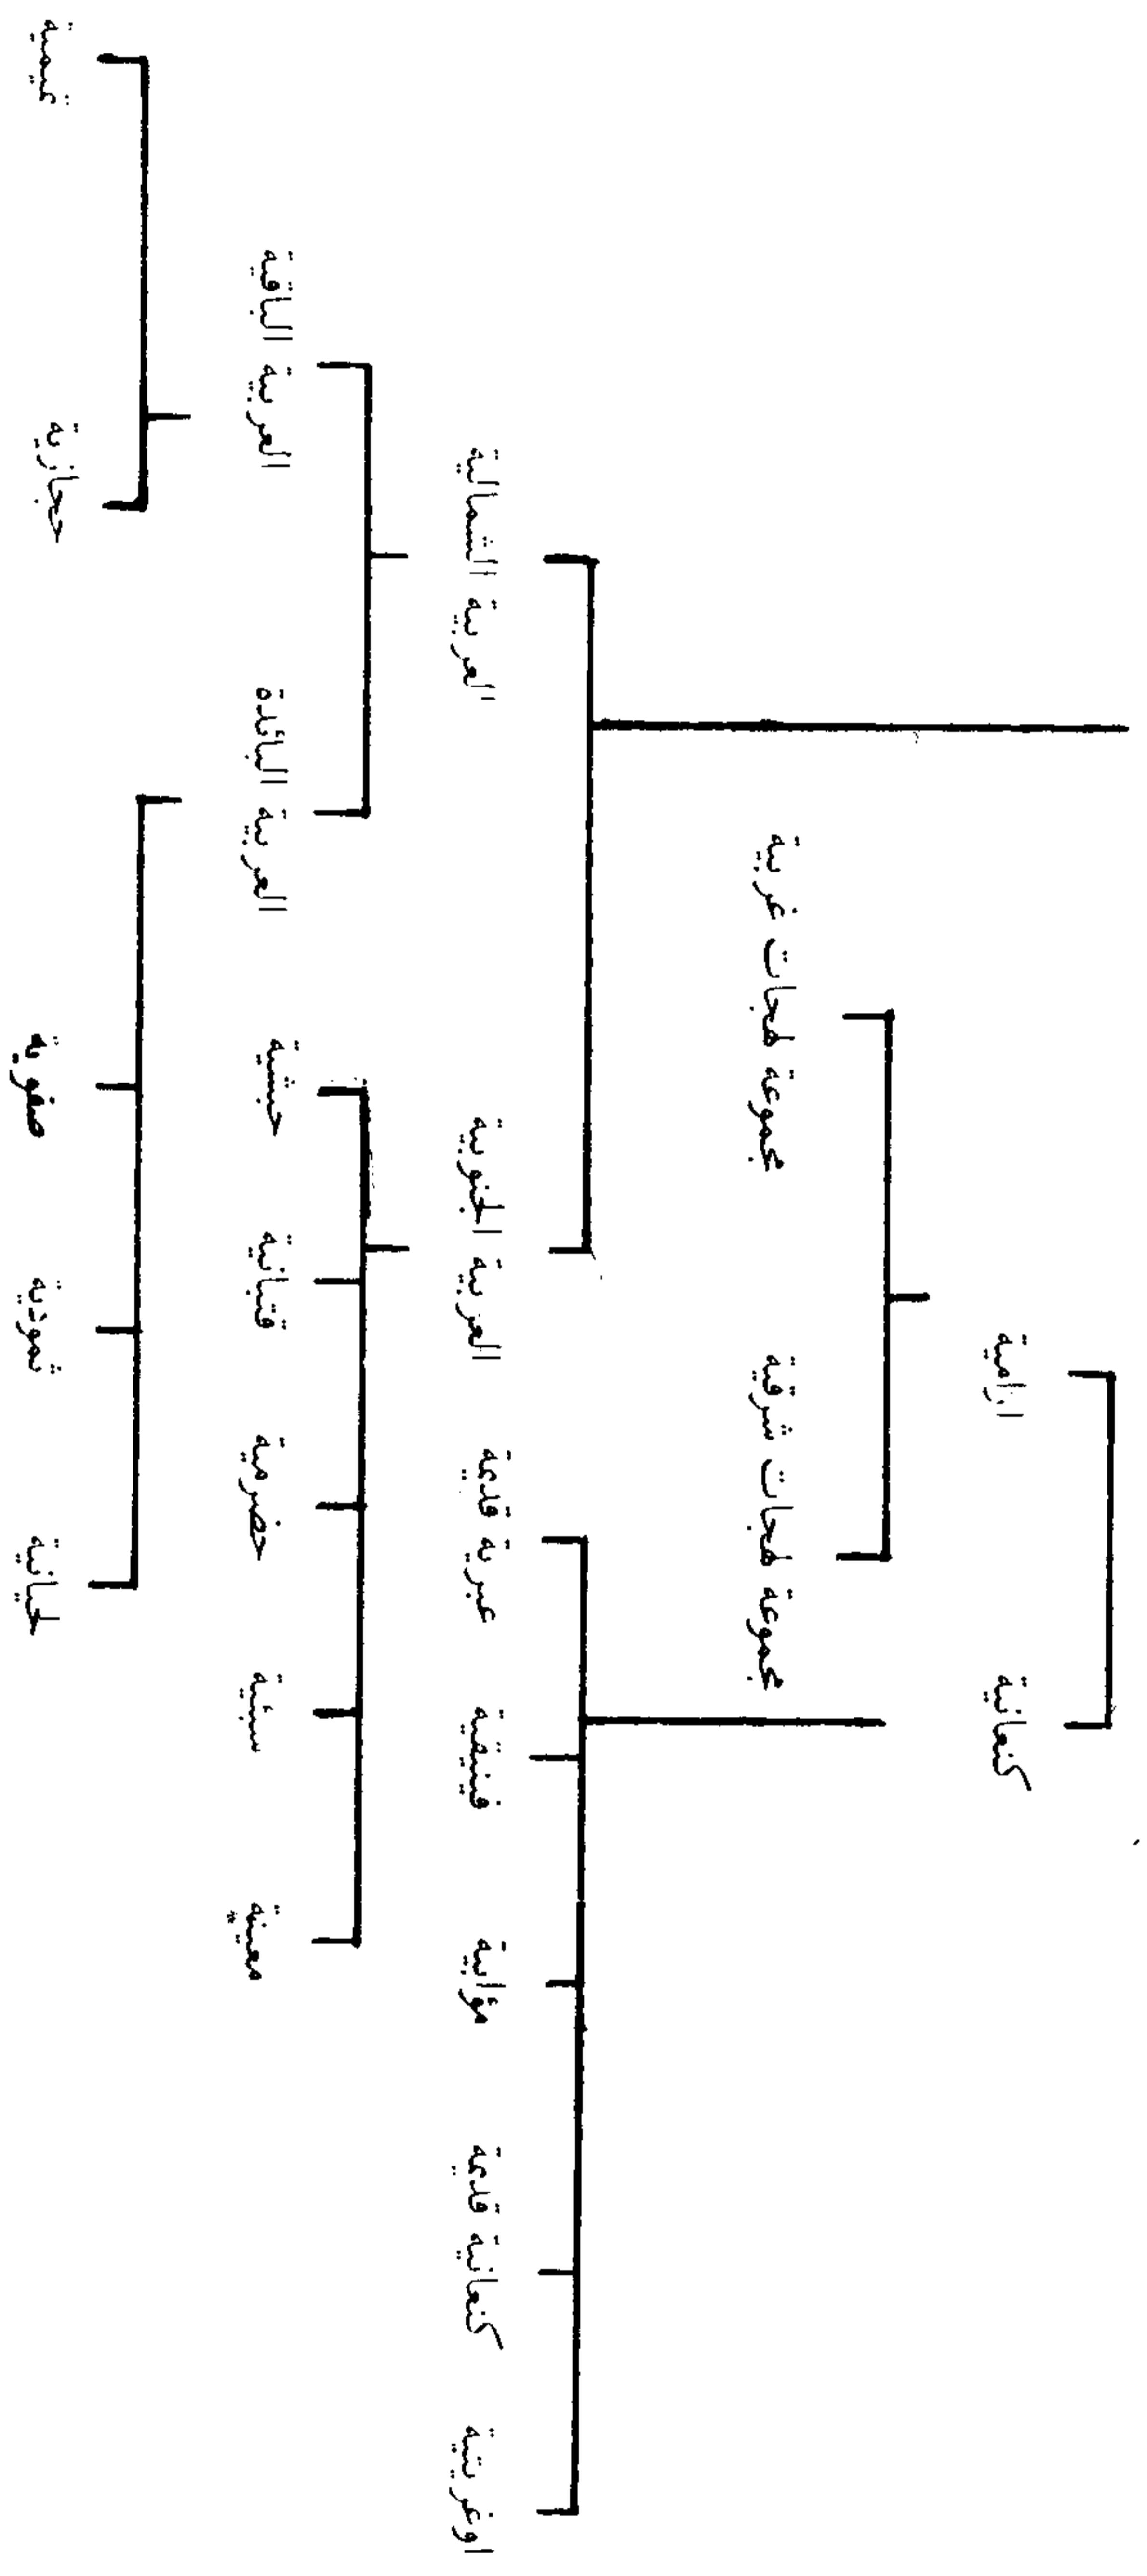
كنعانية
آرامية

مجموعة لهجات شرقية
مجموعة لهجات غربية

اوغريتية
كنعانية قديمة
مؤابية
فينيقية
عبرية قديمة

العربية الجنوبية
العربية الشمالية

معينية
سبئية
حضرمية
قتبانية
حبشية

العربية البائدة
العربية الباقية

لحيانية
ثمودية
صفوية

حجازية
تميمية